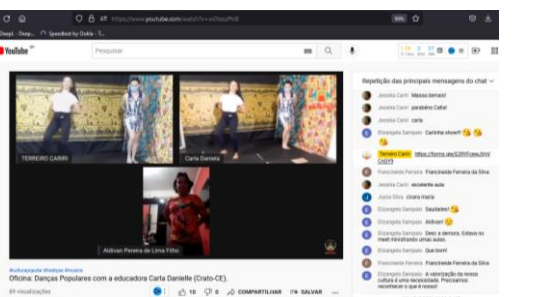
https://www.youtube.com/watch?v=sd0bezPio8

DeepL - Deep...   Speedtest by Ookla - T...

YouTube BR

Pesquisar

Repetição das principais mensagens do chat

TERREIRO CARIRI

Carla Daniele

Aldivan Pereira de Lima Filho

Jessica Cariri Massa demais!

Jessica Cariri parabéns Carla!

Jessica Cariri carla

Elizangela Sampaio Carlinha show!!! 👏👏👏

Terreiro Cariri https://forms.gle/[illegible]

Franciswalda Ferreira Franciswalda Ferreira da Silva

Jessica Cariri excelente aula

Joyce Silva ciranda maria

Elizangela Sampaio Saudades! 👏

Elizangela Sampaio Aldivan! 😊

Elizangela Sampaio Devo a demora. Estava no meet ministrando umas aulas.

Elizangela Sampaio Que bom!

Franciswalda Ferreira Franciswalda Ferreira da Silva

Elizangela Sampaio A valorização da nossa cultura é uma necessidade. Precisamos reconhecer o que é nosso!

#culturapopular #teatrojas #musica

Oficina: Danças Populares com a educadora Carla Danielle (Crato-CE).

89 visualizações

10   0   COMPARTILHAR   SALVAR